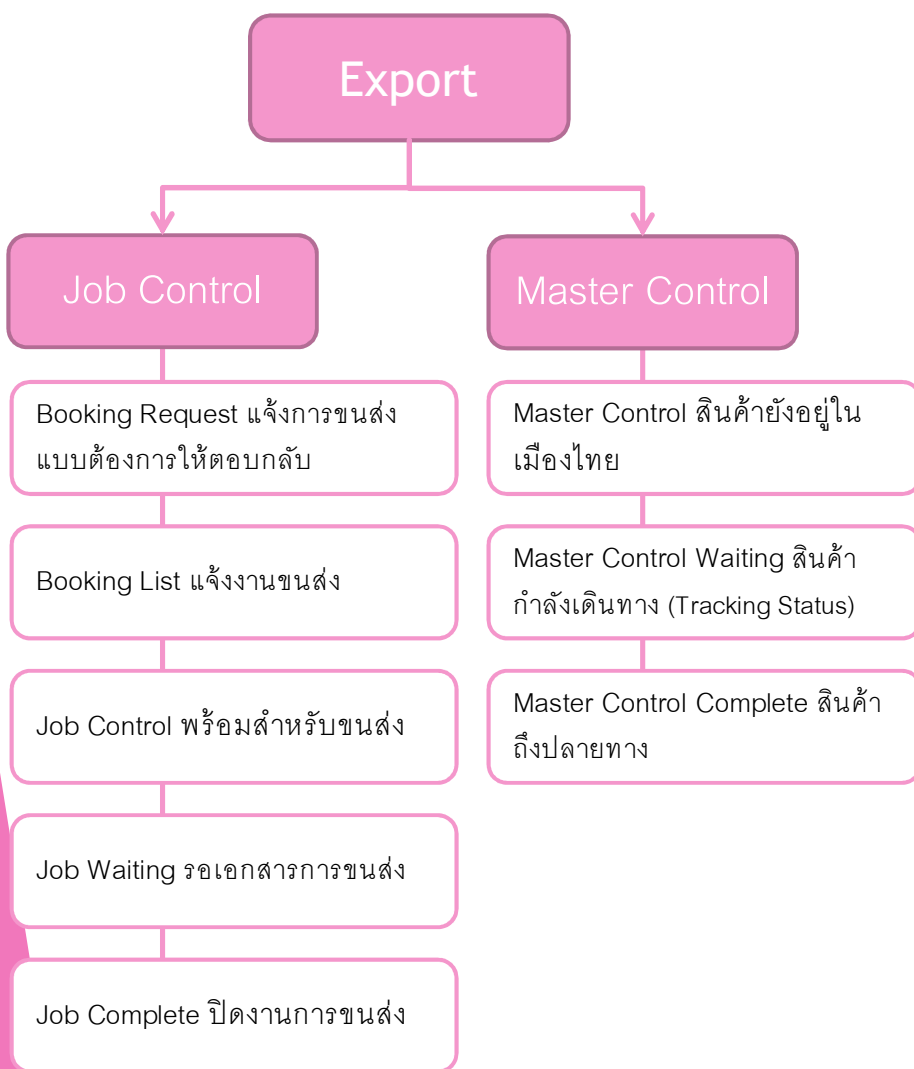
Export

Job Control

Booking Request แจ้งการขนส่งแบบต้องการให้ตอบกลับ

Booking List แจ้งงานขนส่ง

Job Control พร้อมสำหรับขนส่ง

Job Waiting รอเอกสารการขนส่ง

Job Complete ปิดงานการขนส่ง

Master Control

Master Control สินค้ายังอยู่ในเมืองไทย

Master Control Waiting สินค้ากำลังเดินทาง (Tracking Status)

Master Control Complete สินค้าถึงปลายทาง